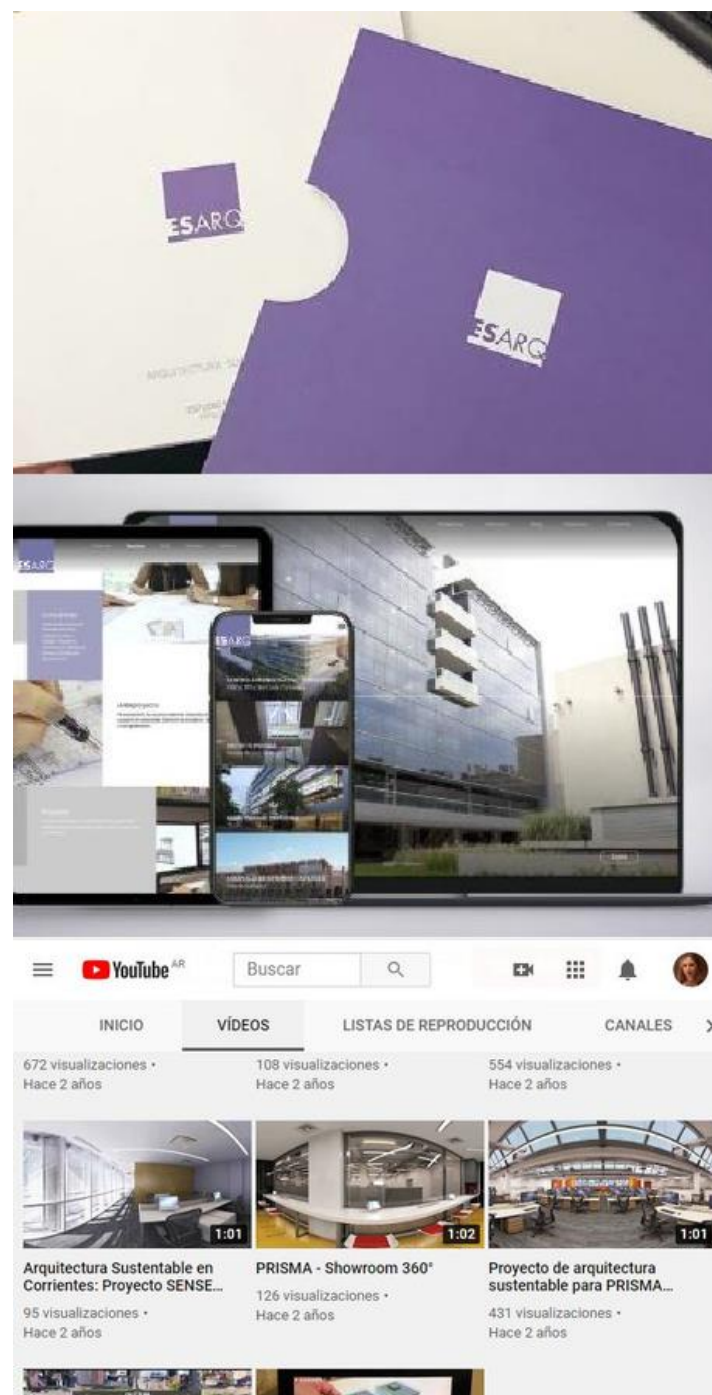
ESARQ

ESARQ

ARQUITECTURA SU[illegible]

ESARQ

ESARQ

YouTube AR

Buscar

INICIO

VÍDEOS

LISTAS DE REPRODUCCIÓN

CANALES

672 visualizaciones • Hace 2 años

108 visualizaciones • Hace 2 años

554 visualizaciones • Hace 2 años

1:01

1:02

1:01

Arquitectura Sustentable en Corrientes: Proyecto SENSE...

95 visualizaciones • Hace 2 años

PRISMA - Showroom 360°

126 visualizaciones • Hace 2 años

Proyecto de arquitectura sustentable para PRISMA...

431 visualizaciones • Hace 2 años